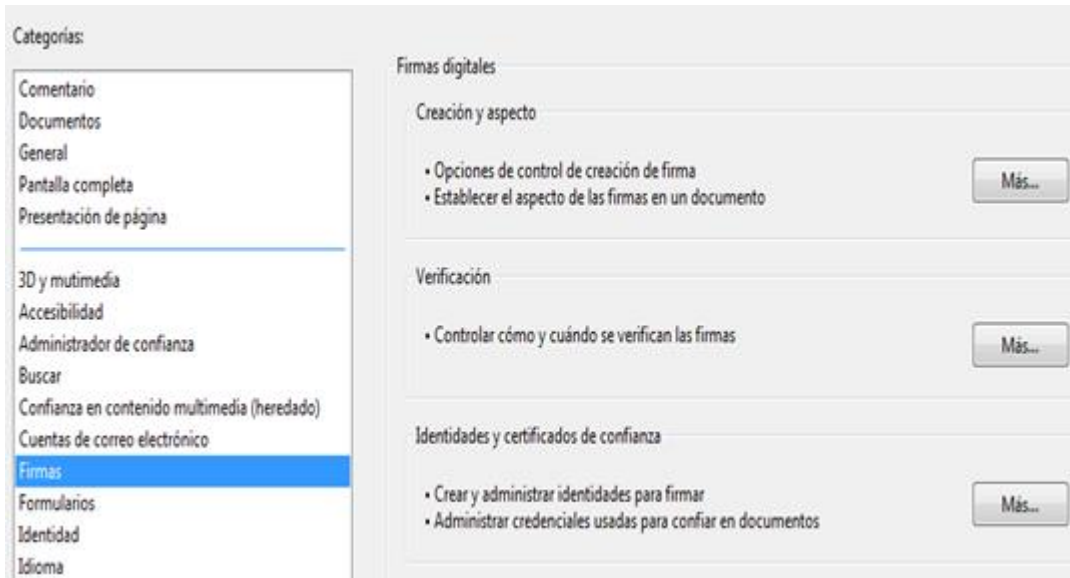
Categorías:

Comentario
Documentos
General
Pantalla completa
Presentación de página

3D y mutimedia
Accesibilidad
Administrador de confianza
Buscar
Confianza en contenido multimedia (heredado)
Cuentas de correo electrónico
Firmas
Formularios
Identidad
Idioma

Firmas digitales

Creación y aspecto

• Opciones de control de creación de firma
• Establecer el aspecto de las firmas en un documento

Más...

Verificación

• Controlar cómo y cuándo se verifican las firmas

Más...

Identidades y certificados de confianza

• Crear y administrar identidades para firmar
• Administrar credenciales usadas para confiar en documentos

Más...